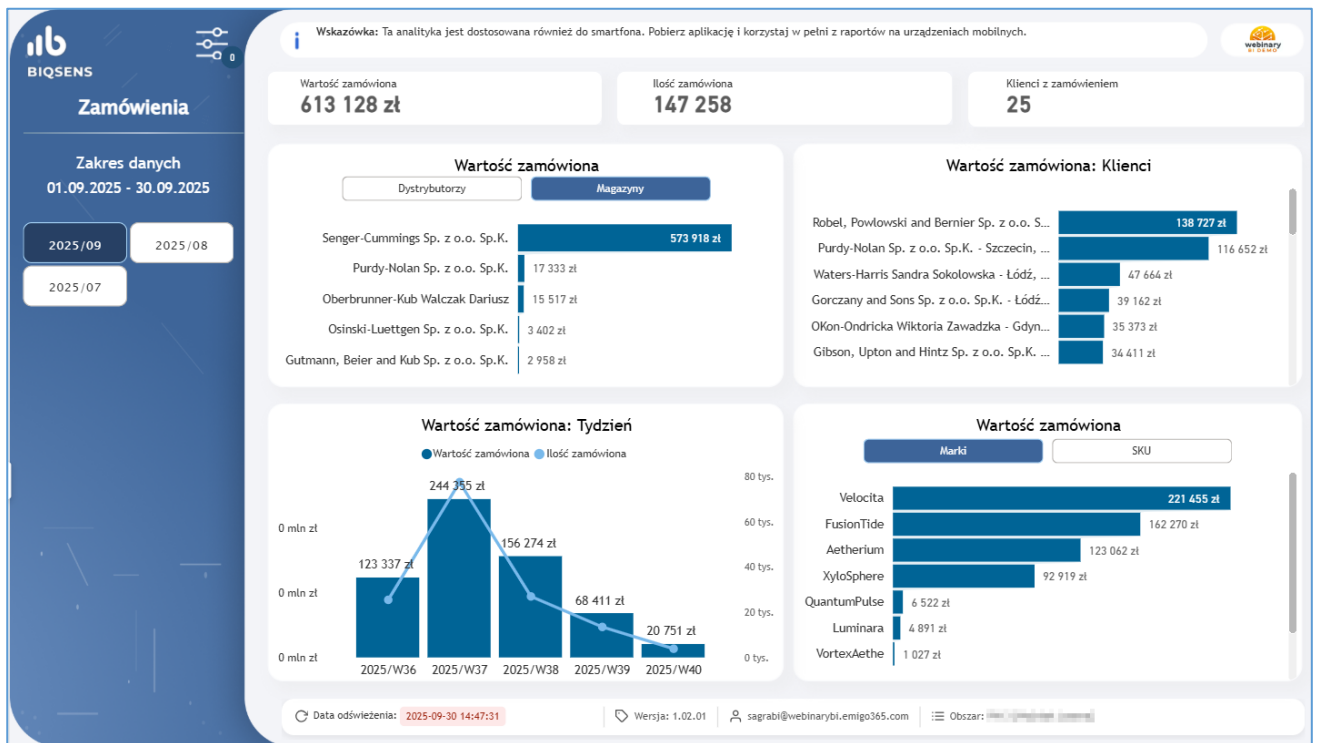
BIQSENS
0
Zamówienia
Zakres danych
01.09.2025 - 30.09.2025
2025/09
2025/08
2025/07

Wskazówka: Ta analityka jest dostosowana również do smartfona. Pobierz aplikację i korzystaj w pełni z raportów na urządzeniach mobilnych.

webinary BI DEMO

Wartość zamówiona
613 128 zł

Ilość zamówiona
147 258

Klienci z zamówieniem
25

Wartość zamówiona
Dystrybutorzy
Magazyny

| | |
|---|---|
| Senger-Cummings Sp. z o.o. Sp.K. | 573 918 zł |
| Purdy-Nolan Sp. z o.o. Sp.K. | 17 333 zł |
| Oberbrunner-Kub Walczak Dariusz | 15 517 zł |
| Osinski-Luettgen Sp. z o.o. Sp.K. | 3 402 zł |
| Gutmann, Beier and Kub Sp. z o.o. Sp.K. | 2 958 zł |

Wartość zamówiona: Klienci

| | |
|---|---|
| Robel, Powlowski and Bernier Sp. z o.o. S... | 138 727 zł |
| Purdy-Nolan Sp. z o.o. Sp.K. - Szczecin, ... | 116 652 zł |
| Waters-Harris Sandra Sokolowska - Łódź, ... | 47 664 zł |
| Gorczany and Sons Sp. z o.o. Sp.K. - Łódź... | 39 162 zł |
| OKon-Ondricka Wiktoria Zawadzka - Gdyn... | 35 373 zł |
| Gibson, Upton and Hintz Sp. z o.o. Sp.K. ... | 34 411 zł |

Wartość zamówiona: Tydzień
Wartość zamówiona
Ilość zamówiona
0 mln zł
0 mln zł
0 mln zł
80 tys.
60 tys.
40 tys.
20 tys.
0 tys.
123 337 zł
244 355 zł
156 274 zł
68 411 zł
20 751 zł
2025/W36
2025/W37
2025/W38
2025/W39
2025/W40

Wartość zamówiona
Marki
SKU

| | |
|---|---|
| Velocita | 221 455 zł |
| FusionTide | 162 270 zł |
| Aetherium | 123 062 zł |
| XyloSphere | 92 919 zł |
| QuantumPulse | 6 522 zł |
| Luminara | 4 891 zł |
| VortexAethe | 1 027 zł |

Data odświeżenia: 2025-09-30 14:47:31
Wersja: 1.02.01
sagrabi@webinarybi.emigo365.com
Obszar: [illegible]